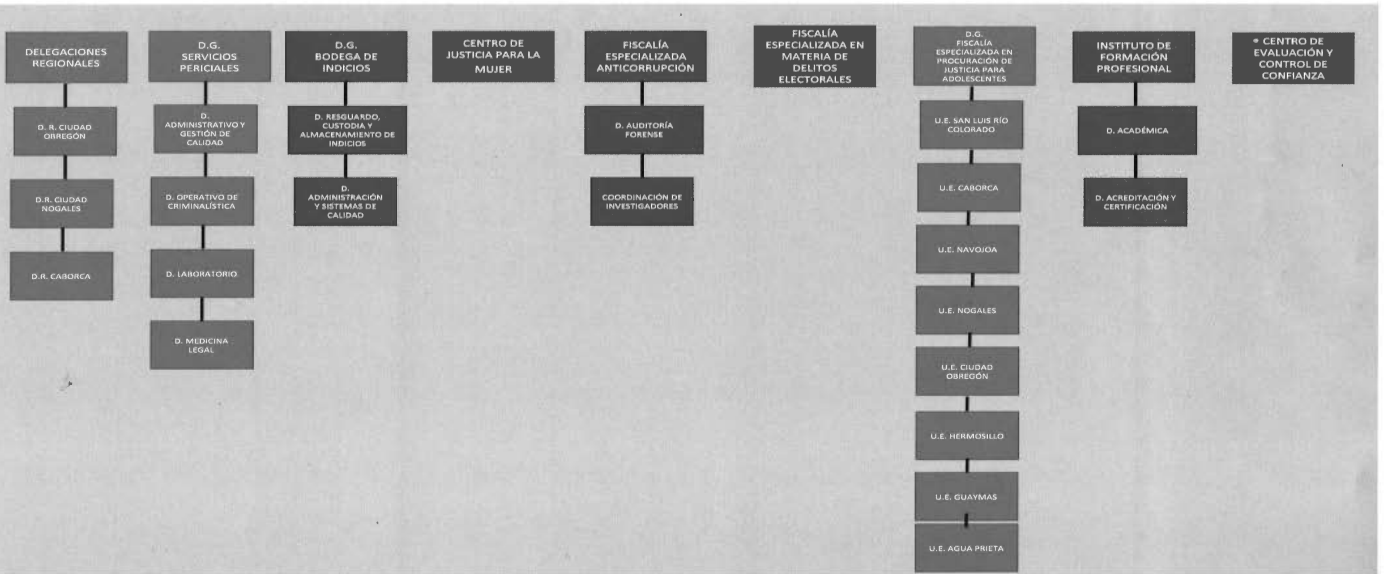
DELEGACIONES REGIONALES

D. R. CIUDAD OBREGÓN

D.R. CIUDAD NOGALES

D.R. CABORCA

D.G. SERVICIOS PERICIALES

D. ADMINISTRATIVO Y GESTIÓN DE CALIDAD

D. OPERATIVO DE CRIMINALÍSTICA

D. LABORATORIO

D. MEDICINA LEGAL

D.G. BODEGA DE INDICIOS

D. RESGUARDO, CUSTODIA Y ALMACENAMIENTO DE INDICIOS

D. ADMINISTRACIÓN Y SISTEMAS DE CALIDAD

CENTRO DE JUSTICIA PARA LA MUJER

FISCALÍA ESPECIALIZADA ANTICORRUPCIÓN

D. AUDITORÍA FORENSE

COORDINACIÓN DE INVESTIGADORES

FISCALÍA ESPECIALIZADA EN MATERIA DE DELITOS ELECTORALES

D.G. FISCALÍA ESPECIALIZADA EN PROCURACIÓN DE JUSTICIA PARA ADOLESCENTES

U.E. SAN LUIS RÍO COLORADO

U.E. CABORCA

U.E. NAVOJOA

U.E. NOGALES

U.E. CIUDAD OBREGÓN

U.E. HERMOSILLO

U.E. GUAYMAS

U.E. AGUA PRIETA

INSTITUTO DE FORMACIÓN PROFESIONAL

D. ACADÉMICA

D. ACREDITACIÓN Y CERTIFICACIÓN

* CENTRO DE EVALUACIÓN Y CONTROL DE CONFIANZA